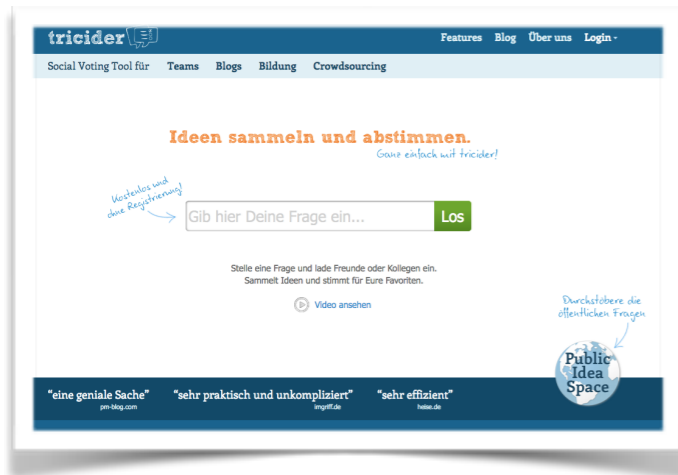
tricider

Features Blog Über uns Login ▾

Social Voting Tool für Teams Blogs Bildung Crowdsourcing

Ideen sammeln und abstimmen.

Ganz einfach mit tricider!

Kostenlos und ohne Registrierung!

Gib hier Deine Frage ein...

Los

Stelle eine Frage und lade Freunde oder Kollegen ein. Sammelt Ideen und stimmt für Eure Favoriten.

Video ansehen

Durchstöbere die öffentlichen Fragen

Public Idea Space

"eine geniale Sache"
pm-blog.com

"sehr praktisch und unkompliziert"
imgriff.de

"sehr effizient"
heise.de